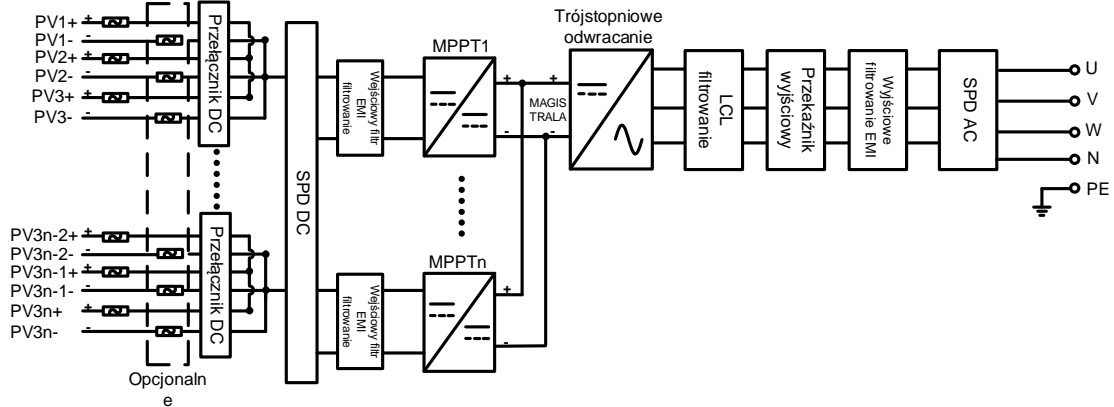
PV1+ +
PV1- -
PV2+ +
PV2- -
PV3+ +
PV3- -

Przełącznik DC

PV3n-2+ +
PV3n-2- -
PV3n-1+ +
PV3n-1- -
PV3n+ +
PV3n- -

Przełącznik DC

Opcjonaln e

SPD DC

Wejściowy filtr EMI filtrowanie

Wejściowy filtr EMI filtrowanie

MPPT1
+
-

MPPTn
+
-

+
-
MAGIS TRALA

Trójstopniowe odwracanie

LCL filtrowanie

Przekaźnik wyjściowy

Wyjściowe filtrowanie EMI

SPD AC

U
V
W
N
PE